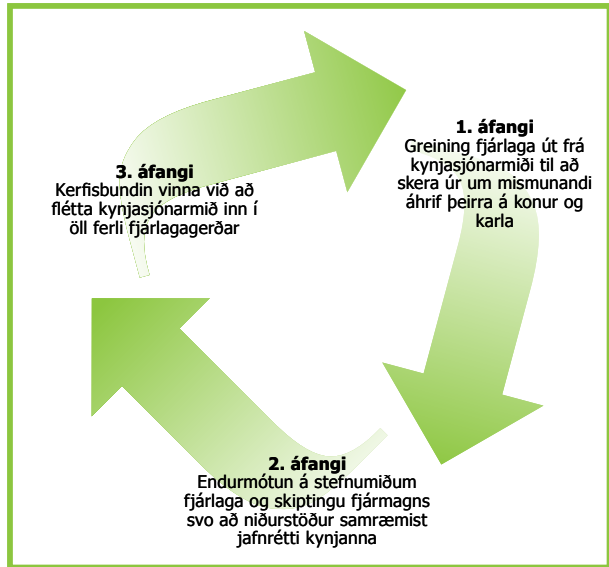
1. áfangi
Greining fjárlaga út frá kynjasjónarmiði til að skera úr um mismunandi áhrif þeirra á konur og karla

2. áfangi
Endurmótun á stefnumiðum fjárlaga og skiptingu fjármagns svo að niðurstöður samræmist jafnrétti kynjanna

3. áfangi
Kerfisbundin vinna við að flétta kynjasjónarmið inn í öll ferli fjárlagagerðar